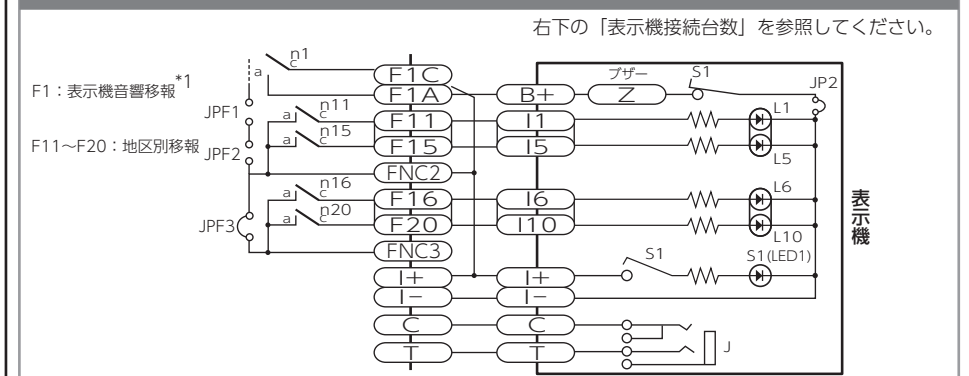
右下の「表示機接続台数」を参照してください。

F1：表示機音響移報$^{*1}$

F11～F20：地区別移報

a
n1
c
JPF1
a
n11
c
a
n15
c
JPF2
a
n16
c
a
n20
c
JPF3

F1C
F1A
F11
F15
FNC2
F16
F20
FNC3
I+
I−
C
T

B+
I1
I5
I6
I10
I+
I−
C
T

ブザー
Z
S1
JP2
L1
L5
L6
L10
S1
S1(LED1)
J

表示機